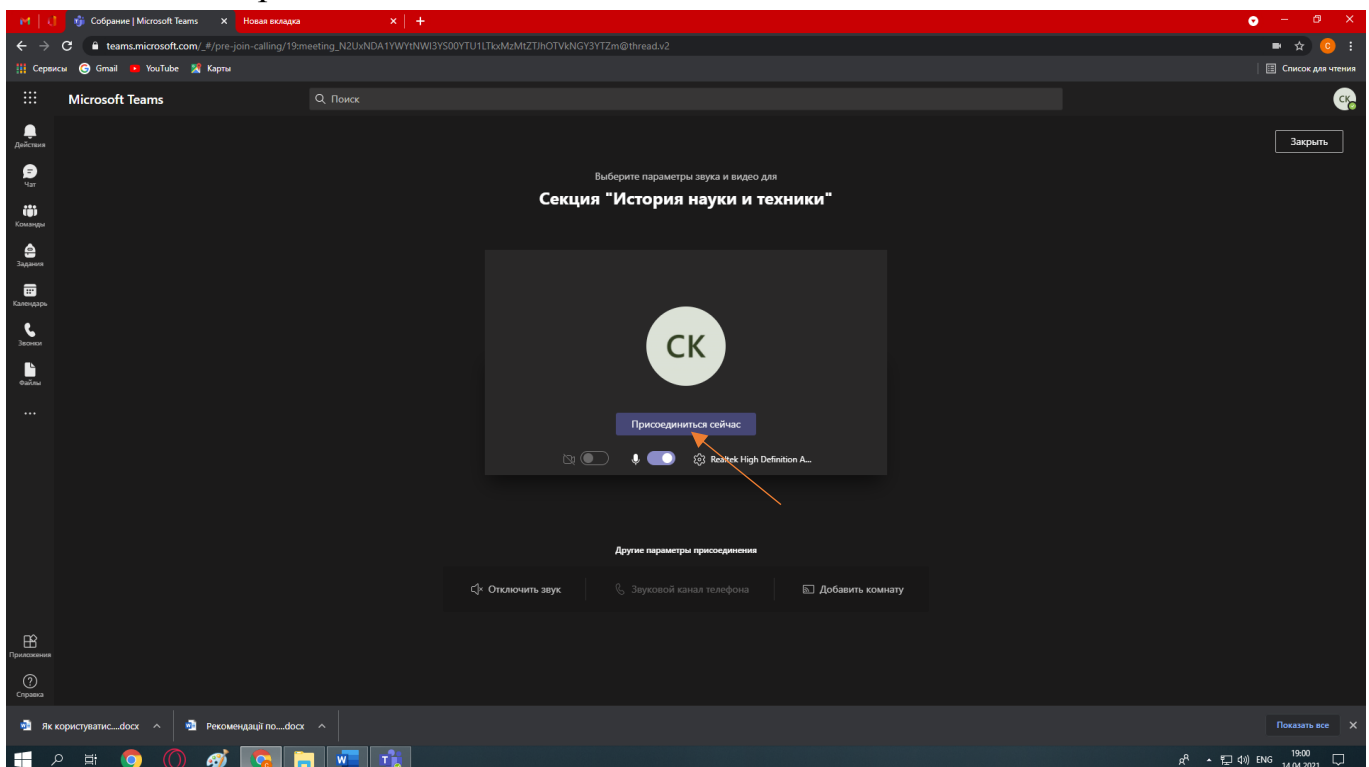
Собрание | Microsoft Teams
Новая вкладка
teams.microsoft.com/_#/pre-join-calling/19:meeting_N2UxNDA1YWYtNWI3YS00YTU1LTkxMzMtZTJhOTVkNGY3YTZm@thread.v2
Сервисы Gmail YouTube Карты
Список для чтения
Microsoft Teams
Поиск
CK
Действия
Чат
Команды
Задания
Календарь
Звонки
Файлы
...
Закрыть
Выберите параметры звука и видео для
Секция "История науки и техники"
CK
Присоединиться сейчас
Realtek High Definition A...
Другие параметры присоединения
Отключить звук
Звуковой канал телефона
Добавить комнату
Приложения
Справка
Як користуватис....docx
Рекомендації по....docx
Показать все
ENG
19:00
14.04.2021